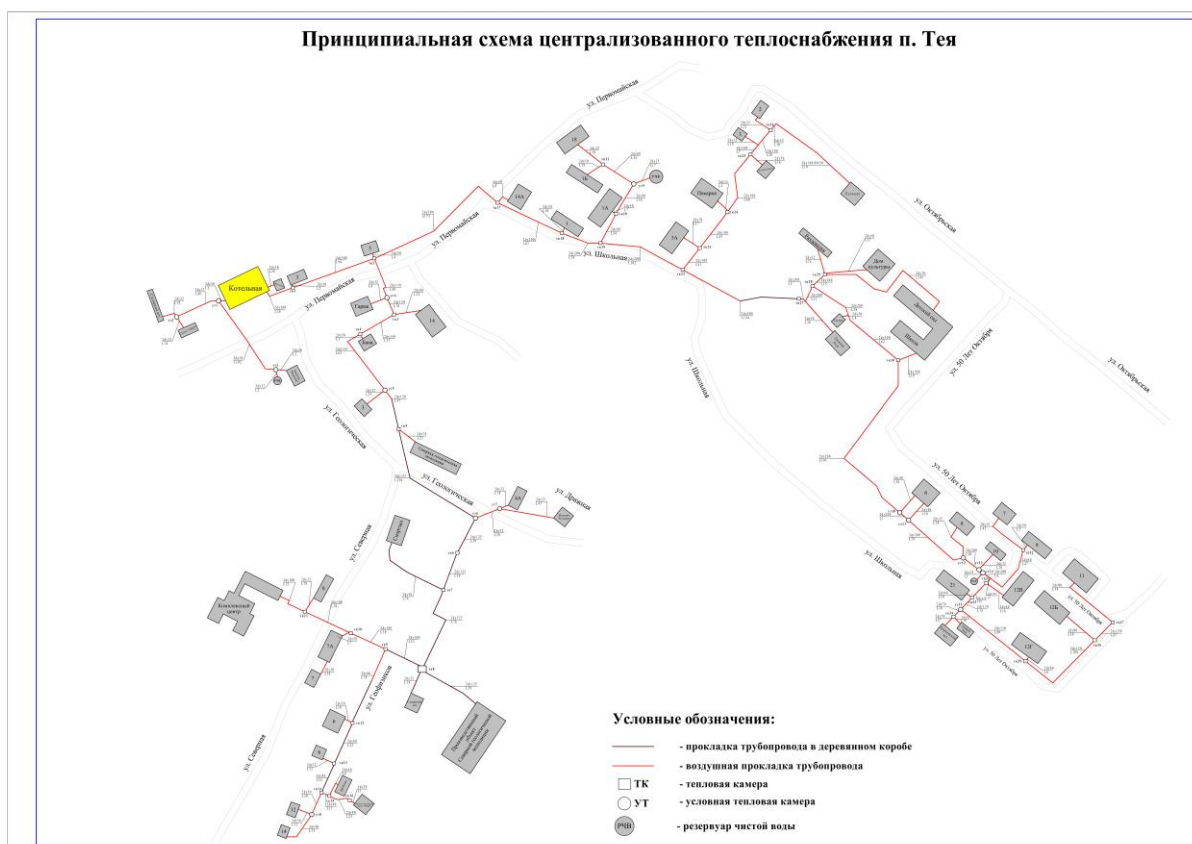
Принципиальная схема централизованного теплоснабжения п. Тея

ул. Первомайская

ул. Первомайская

ул. Первомайская

ул. Октябрьская

ул. Октябрьская

ул. Школьная

ул. Школьная

ул. Школьная

ул. 50 Лет Октября

ул. 50 Лет Октября

ул. 50 Лет Октября

ул. 50 Лет Октября

ул. Геологическая

ул. Геологическая

ул. Дружная

ул. Северная

ул. Северная

ул. Геофизиков

Котельная

Гараж

Пекарня

Дом культуры

Детский сад

Школа

Котельная

Культурный центр

Условные обозначения:

- прокладка трубопровода в деревянном коробе

- воздушная прокладка трубопровода

ТК - тепловая камера

УТ - условная тепловая камера

РЧВ - резервуар чистой воды